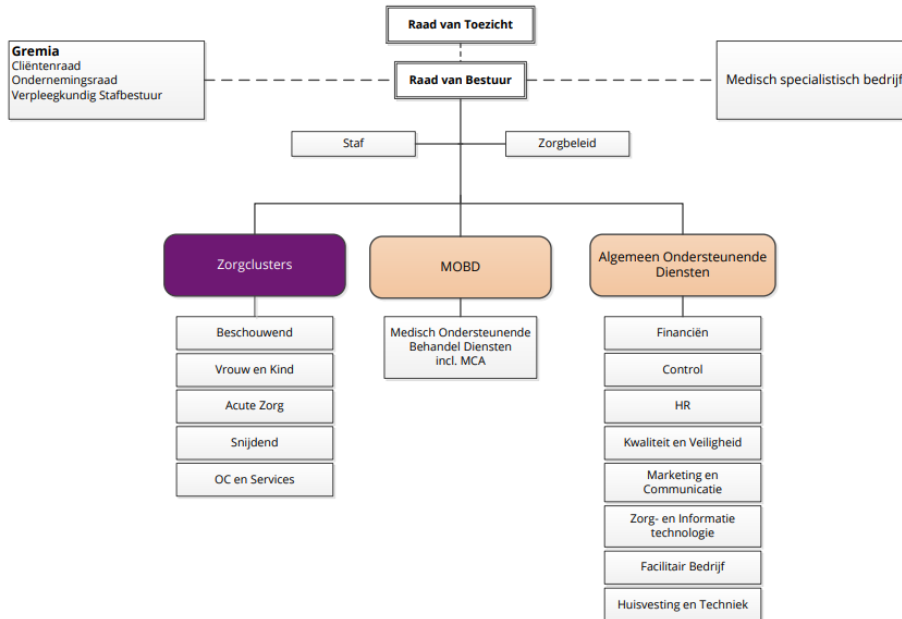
Raad van Toezicht

Gremia
Cliëntenraad
Ondernemingsraad
Verpleegkundig Stafbestuur

Raad van Bestuur

Medisch specialistisch bedrijf

Staf

Zorgbeleid

Zorgclusters

MOBD

Algemeen Ondersteunende Diensten

Beschouwend

Vrouw en Kind

Acute Zorg

Snijdend

OC en Services

Medisch Ondersteunende Behandel Diensten incl. MCA

Financiën

Control

HR

Kwaliteit en Veiligheid

Marketing en Communicatie

Zorg- en Informatie technologie

Facilitair Bedrijf

Huisvesting en Techniek